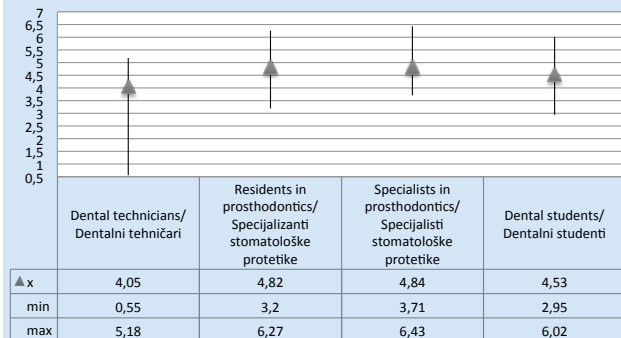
7
6,5
6
5,5
5
4,5
4
3,5
3
2,5
2
1,5
1
0,5

| | Dental technicians/ Dentalni tehničari | Residents in prosthodontics/ Specijalizanti stomatološke protetike | Specialists in prosthodontics/ Specijalisti stomatološke protetike | Dental students/ Dentalni studenti |
|---|---|---|---|---|
| ▲x | 4,05 | 4,82 | 4,84 | 4,53 |
| min | 0,55 | 3,2 | 3,71 | 2,95 |
| max | 5,18 | 6,27 | 6,43 | 6,02 |